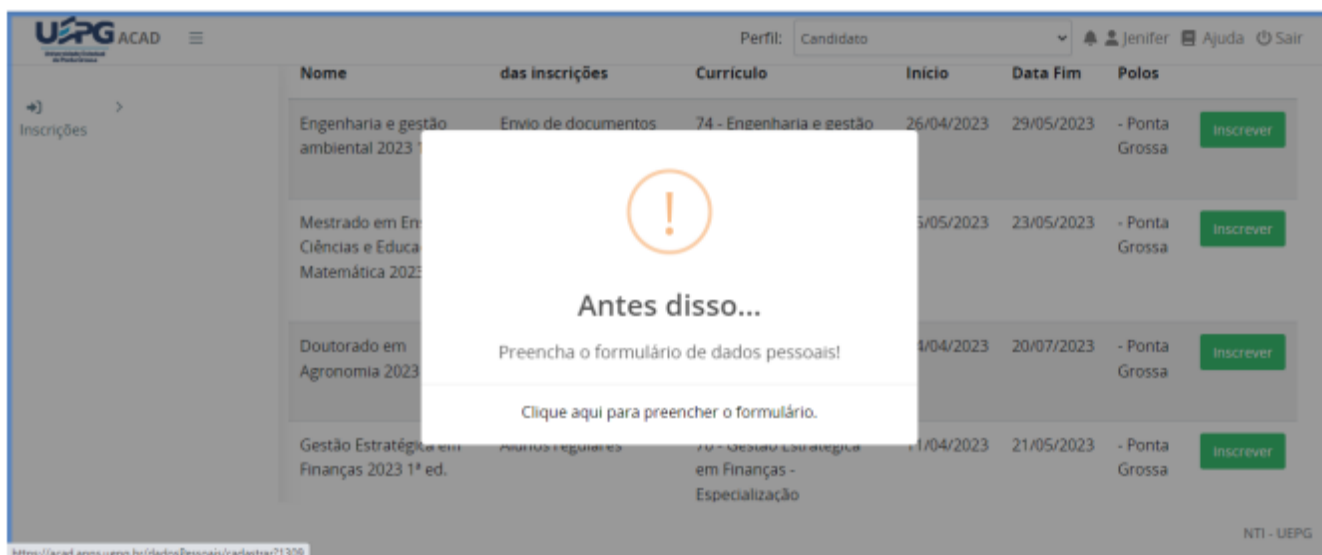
UEPG ACAD ≡

Perfil: Candidato

Jenifer Ajuda Sair

Inscrições

| Nome | das inscrições | Currículo | Início | Data Fim | Polos | |
|---|---|---|---|---|---|---|
| Engenharia e gestão ambiental 2023 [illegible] | Envio de documentos | 74 - Engenharia e gestão | 26/04/2023 | 29/05/2023 | - Ponta Grossa | Inscrever |
| Mestrado em En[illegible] Ciências e Educa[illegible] Matemática 2023 | | | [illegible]5/05/2023 | 23/05/2023 | - Ponta Grossa | Inscrever |
| Doutorado em Agronomia 2023 | | | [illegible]4/04/2023 | 20/07/2023 | - Ponta Grossa | Inscrever |
| Gestão Estratégica em Finanças 2023 1ª ed. | Alunos regulares | 70 - Gestão Estratégica em Finanças - Especialização | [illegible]1/04/2023 | 21/05/2023 | - Ponta Grossa | Inscrever |

!

Antes disso...

Preencha o formulário de dados pessoais!

Clique aqui para preencher o formulário.

NTI - UEPG

https://acad.apps.uepg.br/dadosPessoais/cadastrar?1309